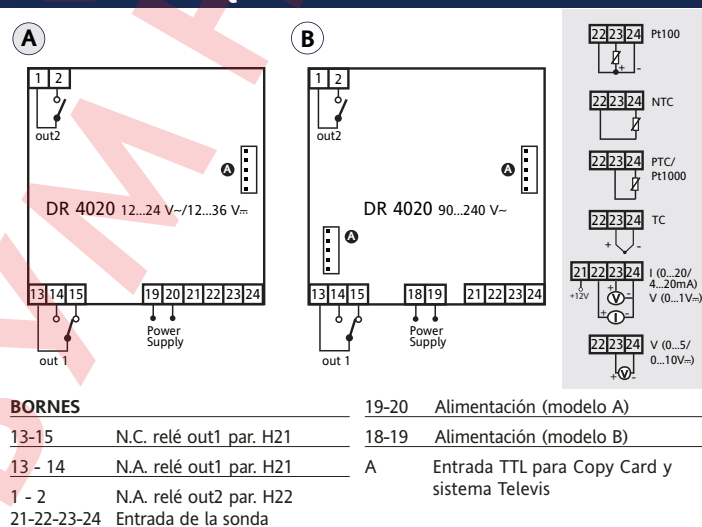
A

1 2

out2

A

DR 4020 12...24 V~/12...36 V⎓

13 14 15 19 20 21 22 23 24

out 1

Power Supply

B

1 2

out2

A

DR 4020 90...240 V~

A

13 14 15 18 19 21 22 23 24

out 1

Power Supply

22 23 24 Pt100

+ -

22 23 24 NTC

22 23 24 PTC/ Pt1000

22 23 24 TC

+ -

21 22 23 24 I (0...20/ 4...20mA) V (0...1V⎓)

+12V

V

I

22 23 24 V (0...5/ 0...10V⎓)

+ V -

BORNES

| | |
|---|---|
| 13-15 | N.C. relé out1 par. H21 |
| 13 - 14 | N.A. relé out1 par. H21 |
| 1 - 2 | N.A. relé out2 par. H22 |
| 21-22-23-24 | Entrada de la sonda |

| | |
|---|---|
| 19-20 | Alimentación (modelo A) |
| 18-19 | Alimentación (modelo B) |
| A | Entrada TTL para Copy Card y sistema Televis |